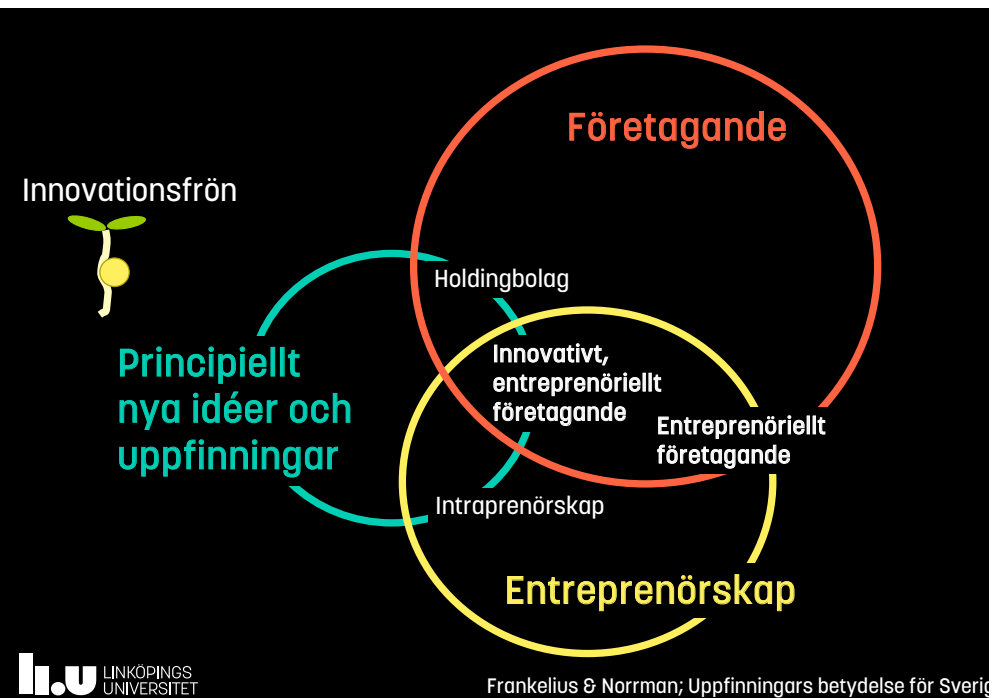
Företagande

Innovationsfrön

Holdingbolag

Principiellt nya idéer och uppfinningar

Innovativt, entreprenöriellt företagande

Entreprenöriellt företagande

Intraprenörskap

Entreprenörskap

LINKÖPINGS UNIVERSITET

Frankelius & Norrman; Uppfinningars betydelse för Sverig